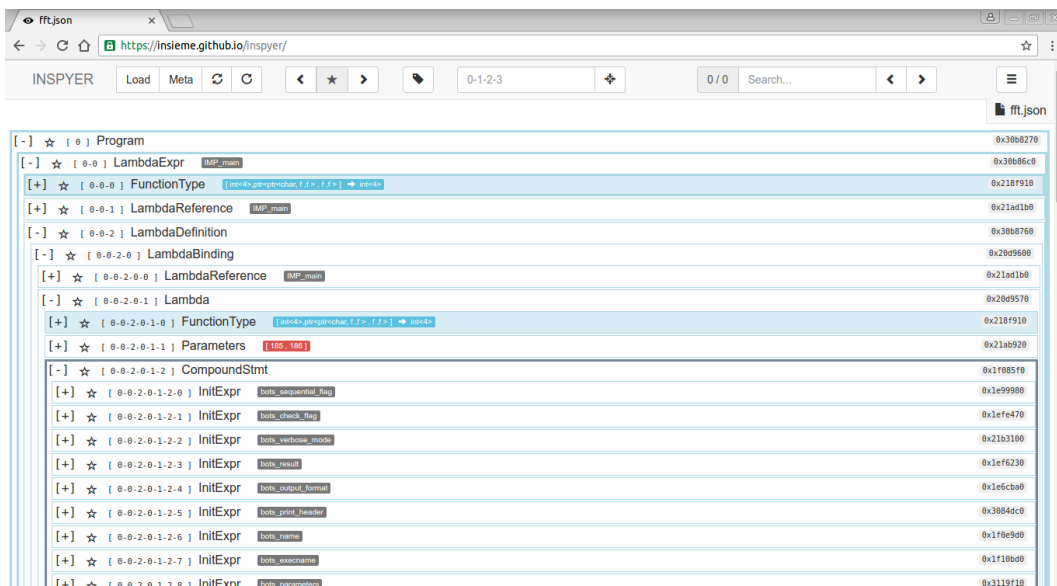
fft.json ×

https://insieme.github.io/inspyer/

INSPYER Load Meta 0-1-2-3 0 / 0 Search...

fft.json

[-] ☆ [ 0 ] Program 0x30b8270
[-] ☆ [ 0-0 ] LambdaExpr IMP_main 0x30b86c0
[+] ☆ [ 0-0-0 ] FunctionType [ int<4>,ptr<ptr<char, f, f>, f, f> ] → int<4> 0x218f910
[+] ☆ [ 0-0-1 ] LambdaReference IMP_main 0x21ad1b0
[-] ☆ [ 0-0-2 ] LambdaDefinition 0x30b8760
[-] ☆ [ 0-0-2-0 ] LambdaBinding 0x20d9600
[+] ☆ [ 0-0-2-0-0 ] LambdaReference IMP_main 0x21ad1b0
[-] ☆ [ 0-0-2-0-1 ] Lambda 0x20d9570
[+] ☆ [ 0-0-2-0-1-0 ] FunctionType [ int<4>,ptr<ptr<char, f, f>, f, f> ] → int<4> 0x218f910
[+] ☆ [ 0-0-2-0-1-1 ] Parameters [ 185 , 186 ] 0x21ab920
[-] ☆ [ 0-0-2-0-1-2 ] CompoundStmt 0x1f085f0
[+] ☆ [ 0-0-2-0-1-2-0 ] InitExpr bots_sequential_flag 0x1e99980
[+] ☆ [ 0-0-2-0-1-2-1 ] InitExpr bots_check_flag 0x1efe470
[+] ☆ [ 0-0-2-0-1-2-2 ] InitExpr bots_verbose_mode 0x21b3100
[+] ☆ [ 0-0-2-0-1-2-3 ] InitExpr bots_result 0x1ef6230
[+] ☆ [ 0-0-2-0-1-2-4 ] InitExpr bots_output_format 0x1e6cba0
[+] ☆ [ 0-0-2-0-1-2-5 ] InitExpr bots_print_header 0x3084dc0
[+] ☆ [ 0-0-2-0-1-2-6 ] InitExpr bots_name 0x1f0e9d0
[+] ☆ [ 0-0-2-0-1-2-7 ] InitExpr bots_execname 0x1f10bd0
[+] ☆ [ 0-0-2-0-1-2-8 ] InitExpr bots_parameters 0x3119f10